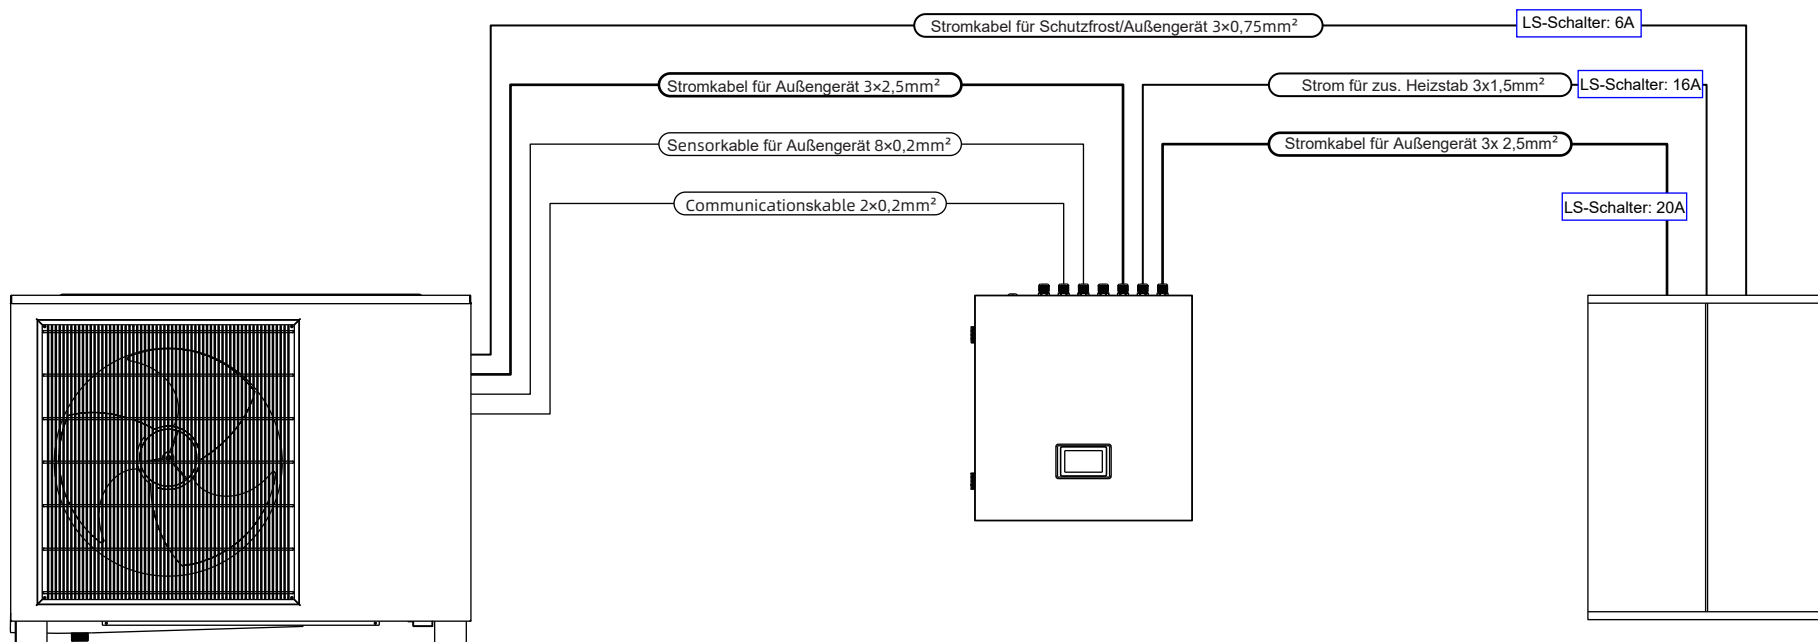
Stromkabel für Schutzfrost/Außengerät 3×0,75mm²

LS-Schalter: 6A

Stromkabel für Außengerät 3×2,5mm²

Strom für zus. Heizstab 3x1,5mm²

LS-Schalter: 16A

Sensorkable für Außengerät 8×0,2mm²

Stromkabel für Außengerät 3x 2,5mm²

Communicationskable 2×0,2mm²

LS-Schalter: 20A